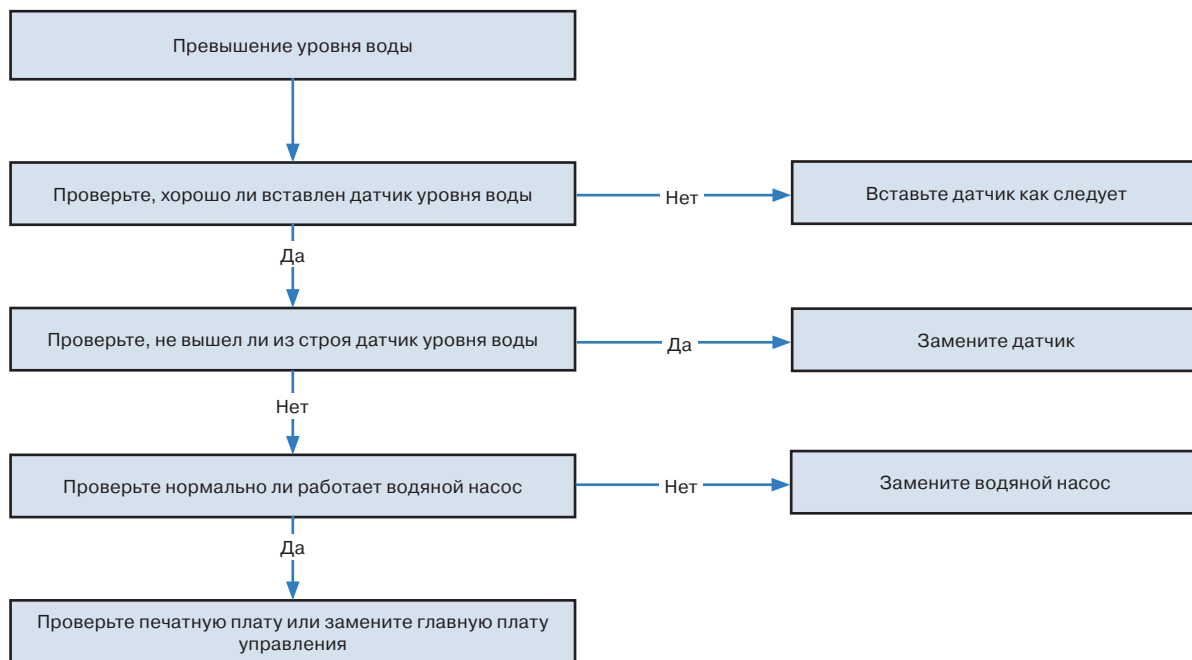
Превышение уровня воды

Проверьте, хорошо ли вставлен датчик уровня воды

Нет

Вставьте датчик как следует

Да

Проверьте, не вышел ли из строя датчик уровня воды

Да

Замените датчик

Нет

Проверьте нормально ли работает водяной насос

Нет

Замените водяной насос

Да

Проверьте печатную плату или замените главную плату управления